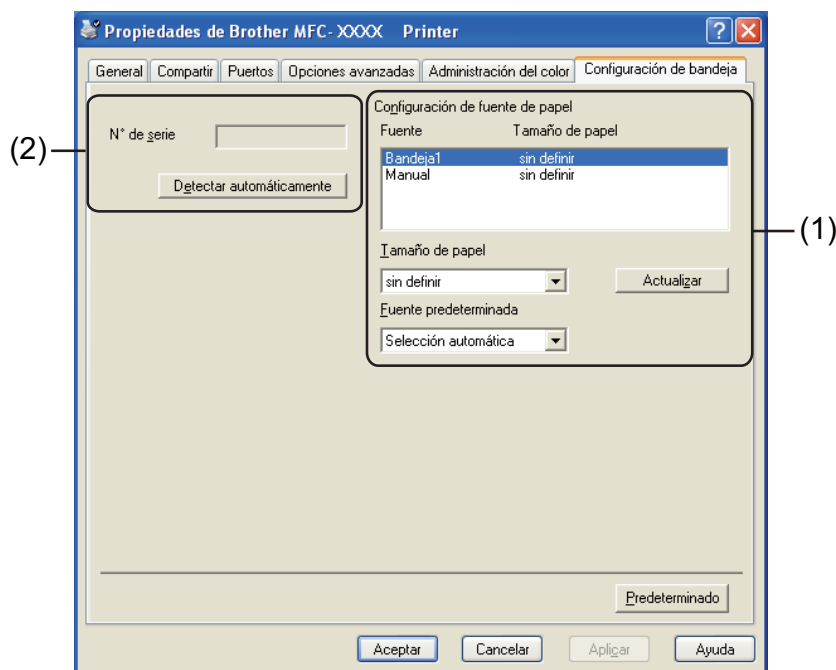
Propiedades de Brother MFC- XXXX Printer

General | Compartir | Puertos | Opciones avanzadas | Administración del color | Configuración de bandeja

(2)

N° de serie

Detectar automáticamente

Configuración de fuente de papel

| Fuente | Tamaño de papel |
|---|---|
| Bandeja1 | sin definir |
| Manual | sin definir |

(1)

Tamaño de papel

sin definir

Actualizar

Fuente predeterminada

Selección automática

Predeterminado

Aceptar | Cancelar | Aplicar | Ayuda